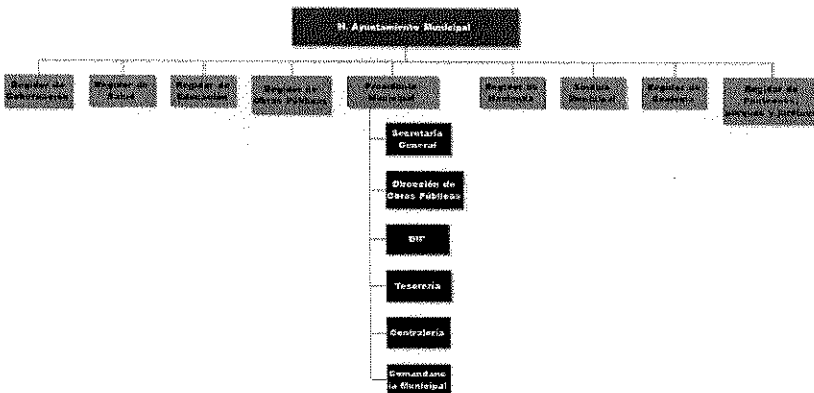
H. Ayuntamiento Municipal

Regidor de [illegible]

Regidor de Salud

Regidor de Educación

Regidor de Obras Públicas

Presidente Municipal

Regidor de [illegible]

Síndico Municipal

Regidor de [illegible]

Regidor de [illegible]

Secretaría General

Dirección de Obras Públicas

DIF

Tesorería

Contraloría

Comandancia Municipal